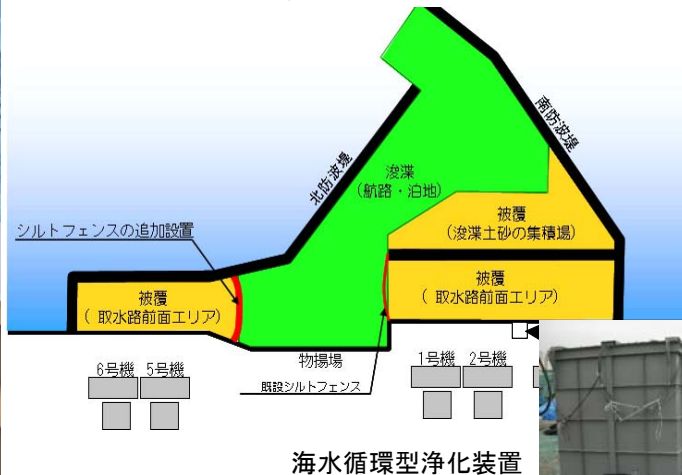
南防波堤

北防波堤

浚渫
（航路・泊地）

被覆
（浚渫土砂の集積場）

シルトフェンスの追加設置

被覆
（取水路前面エリア）

被覆
（取水路前面エリア）

物揚場

既設シルトフェンス

6号機 5号機

1号機 2号機

海水循環型浄化装置